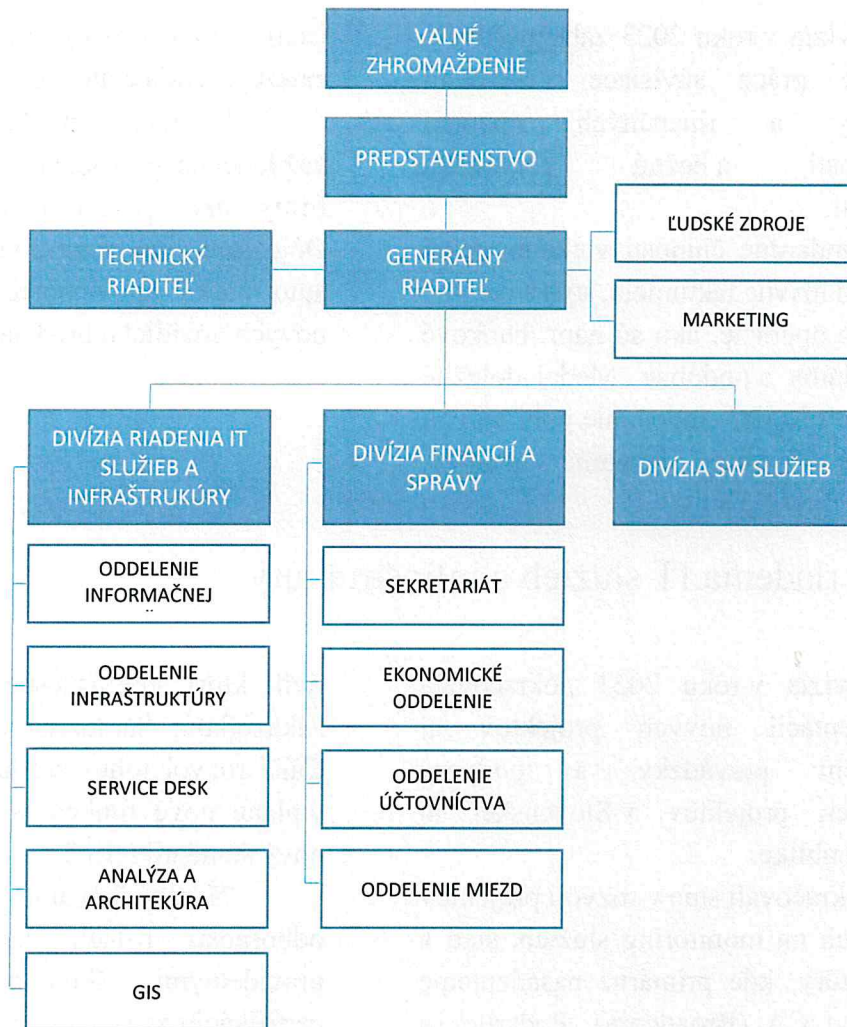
VALNÉ ZHROMAŽDENIE

PREDSTAVENSTVO

ĽUDSKÉ ZDROJE

TECHNICKÝ RIADITEĽ

GENERÁLNY RIADITEĽ

MARKETING

DIVÍZIA RIADENIA IT SLUŽIEB A INFRAŠTRUKÚRY

DIVÍZIA FINANCIÍ A SPRÁVY

DIVÍZIA SW SLUŽIEB

ODDELENIE INFORMAČNEJ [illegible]

ODDELENIE INFRAŠTRUKTÚRY

SERVICE DESK

ANALÝZA A ARCHITEKÚRA

GIS

SEKRETARIÁT

EKONOMICKÉ ODDELENIE

ODDELENIE ÚČTOVNÍCTVA

ODDELENIE MIEZD